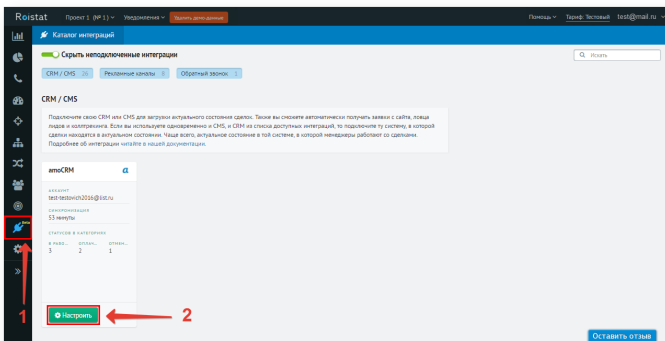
Roistat Проект 1 (№ 1) Уведомления Удалить демо-данные Помощь Тариф: Тестовый test@mail.ru

Каталог интеграций

Скрыть неподключенные интеграции

Искать

CRM / CMS 26 Рекламные каналы 8 Обратный звонок 8

CRM / CMS

Подключите свою CRM или CMS для загрузки актуального состояния сделок. Также вы сможете автоматически получать заявки с сайта, ловца лидов и коллтрекинга. Если вы используете одновременно и CMS, и CRM из списка доступных интеграций, то подключите ту систему, в которой сделки находятся в актуальном состоянии. Чаще всего, актуальное состояние в той системе, в которой менеджеры работают со сделками. Подробнее об интеграции читайте в нашей документации.

amoCRM

АККАУНТ
test-testovich2016@list.ru

СИНХРОНИЗАЦИЯ
53 минуты

СТАТУСОВ В КАТЕГОРИИ
В РАБО... 3
ОПЛАЧ... 2
ОТМЕН... 1

Beta

Настроить

1

2

Оставить отзыв